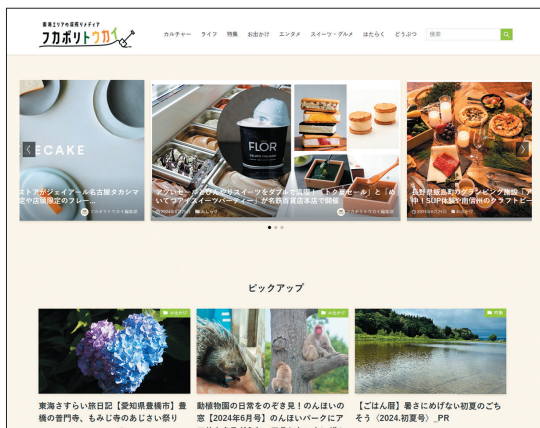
東海エリアの深掘りメディア
フカボリトウカイ

カルチャー ライフ 特集 お出かけ エンタメ スイーツ・グルメ はたらく どうぶつ 検索

ECAKE

ストアがジェイアール名古屋タカシマ
定や店舗限定のフレー…

フカボリトウカイ編集部

FLOR

アイスクリームとかき氷をダブルで堪能！「トク夏セール」と「め
いてつアイスイーツパーティー」が名鉄百貨店本店で開催

2024年6月7日 ライフ フカボリトウカイ編集部

長野県諏訪市のグランピング施設「
ISUP体験や信州のクラフトビー

2024年6月7日 お出かけ

ピックアップ

お出かけ

東海さすらい旅日記【愛知県豊橋市】豊橋の普門寺、もみじ寺のあじさい祭り

お出かけ

動植物園の日常をのぞき見！のんほいの窓【2024年6月号】のんほいパークにア

特集

【ごはん屋】暑さにめげない初夏のごちそう〈2024.初夏号〉_PR